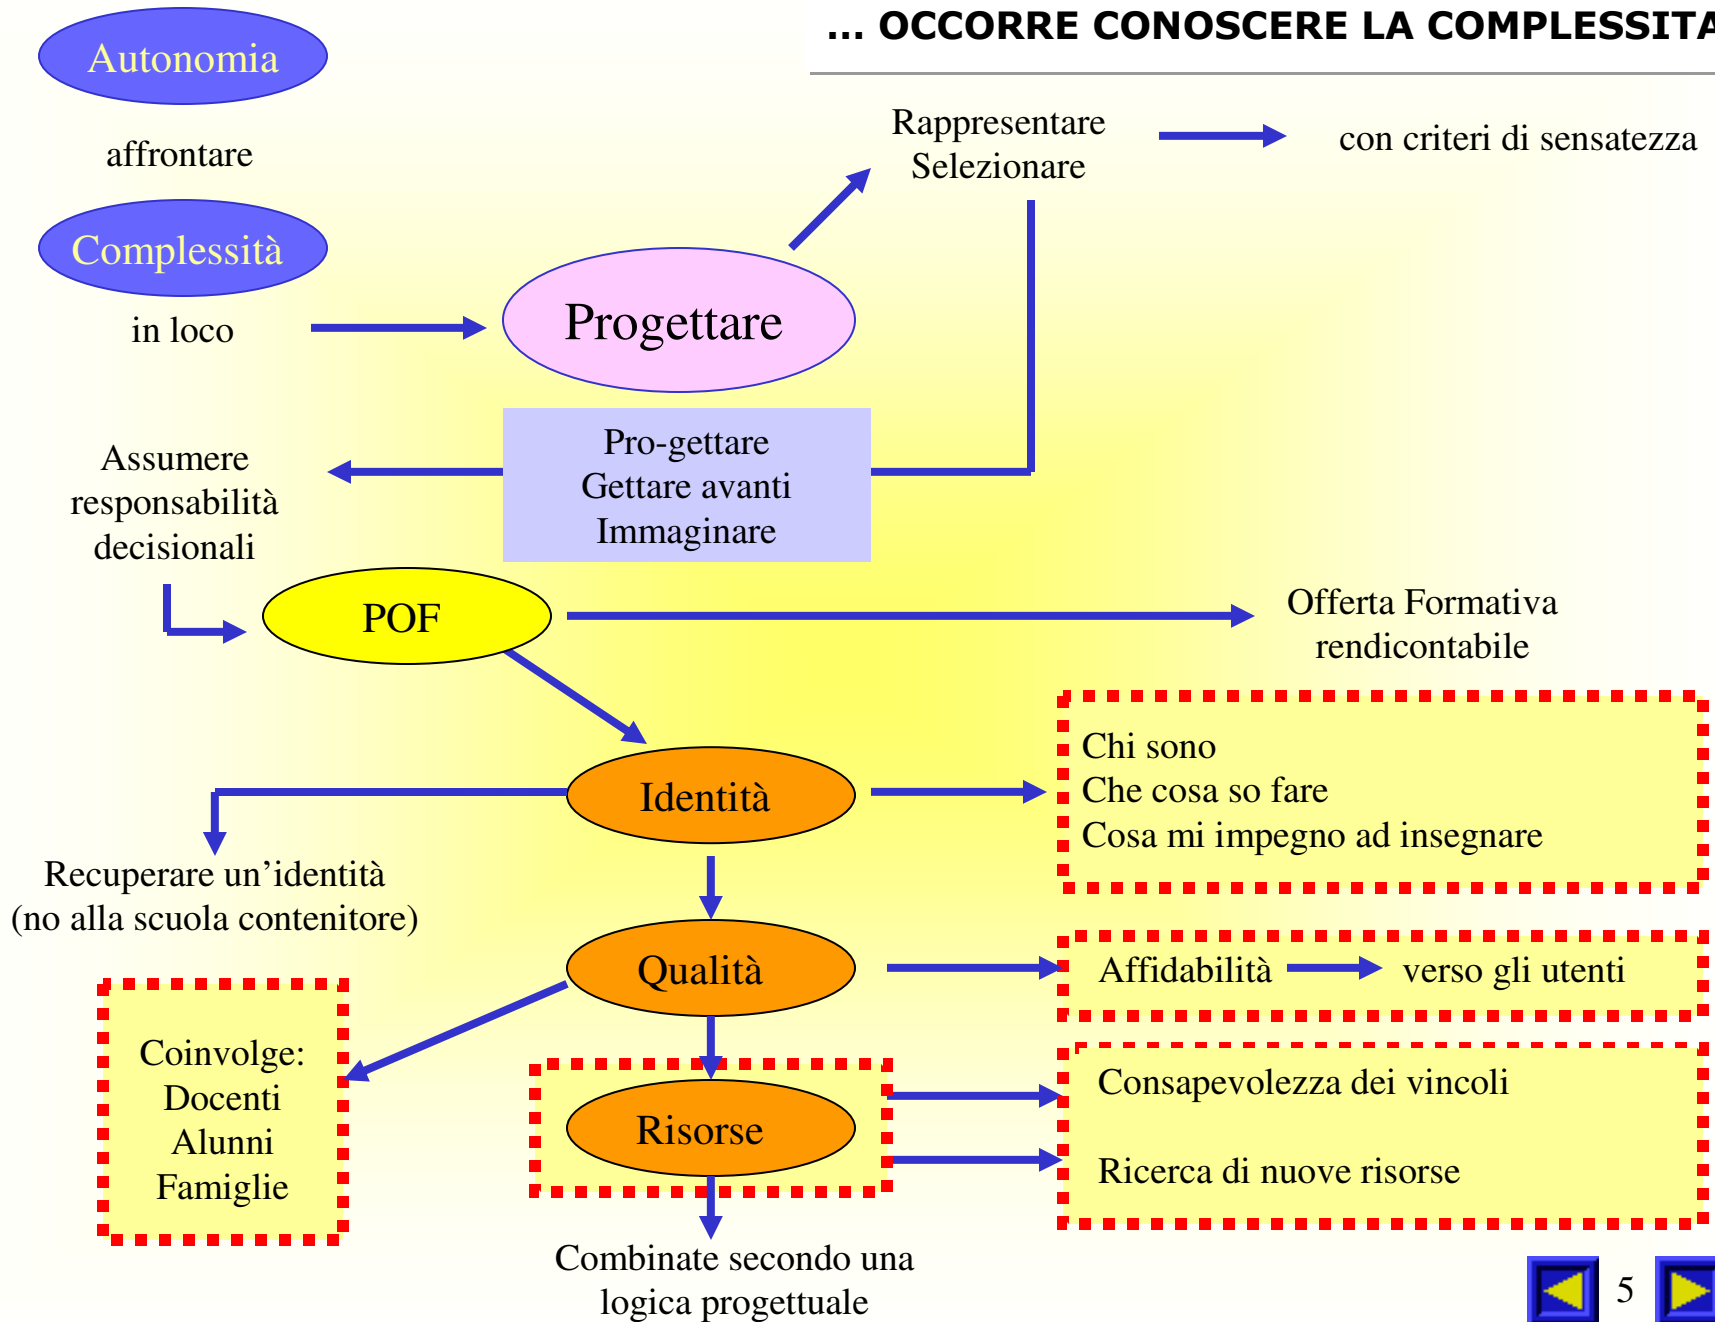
... OCCORRE CONOSCERE LA COMPLESSITA

Autonomia

affrontare

Complessità

in loco

Progettare

Rappresentare
Selezionare

con criteri di sensatezza

Pro-gettare
Gettare avanti
Immaginare

Assumere responsabilità decisionali

POF

Offerta Formativa rendicontabile

Identità

Chi sono
Che cosa so fare
Cosa mi impegno ad insegnare

Recuperare un’identità
(no alla scuola contenitore)

Qualità

Affidabilità verso gli utenti

Coinvolge:
Docenti
Alunni
Famiglie

Risorse

Consapevolezza dei vincoli

Ricerca di nuove risorse

Combinate secondo una logica progettuale

5